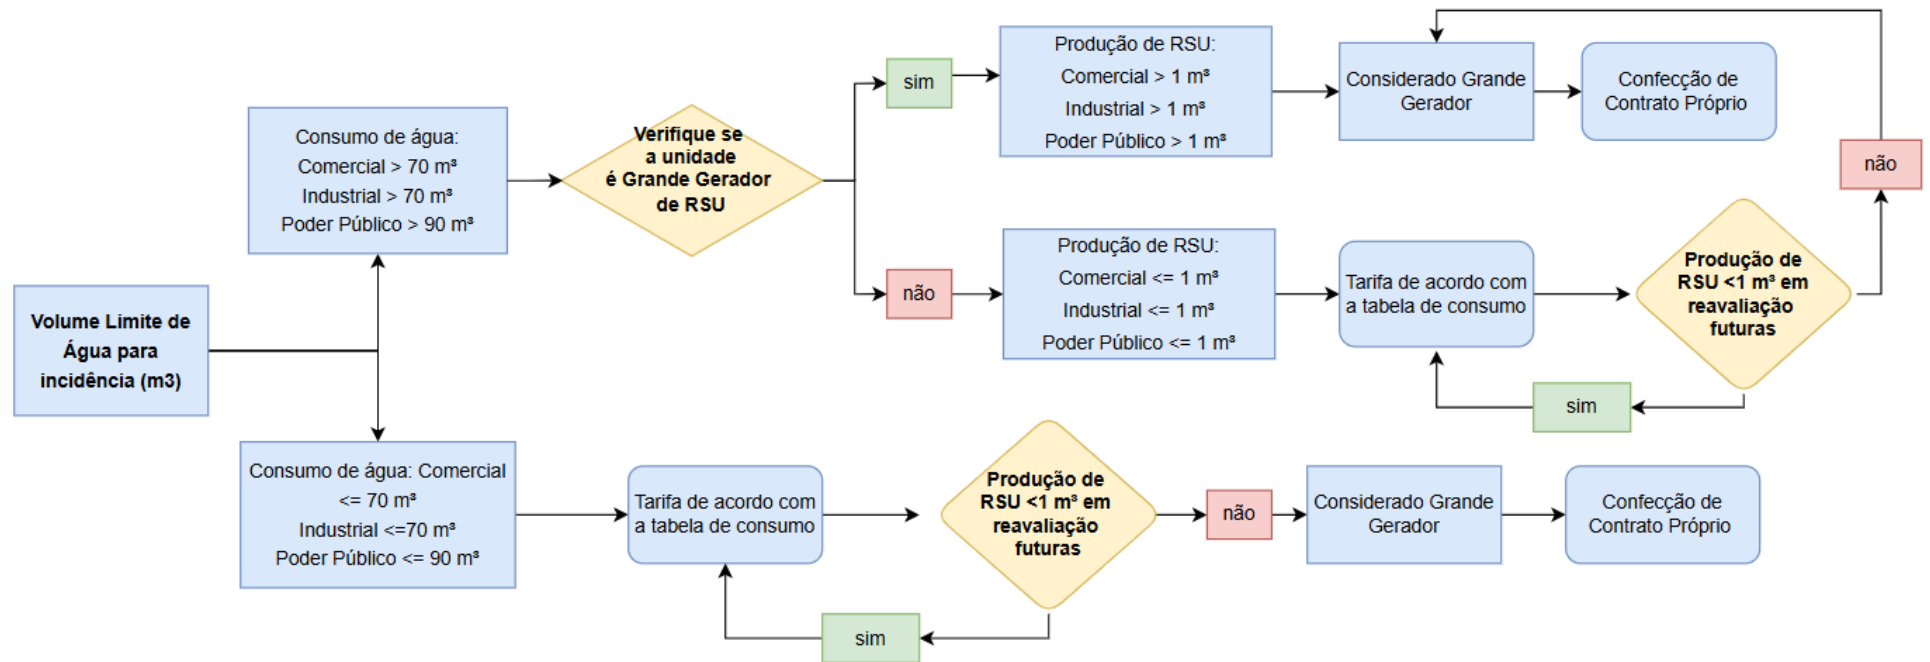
Volume Limite de Água para incidência (m3)

Consumo de água:
Comercial > 70 m³
Industrial > 70 m³
Poder Público > 90 m³

Verifique se a unidade é Grande Gerador de RSU

sim

Produção de RSU:
Comercial > 1 m³
Industrial > 1 m³
Poder Público > 1 m³

Considerado Grande Gerador

Confecção de Contrato Próprio

não

não

Produção de RSU:
Comercial <= 1 m³
Industrial <= 1 m³
Poder Público <= 1 m³

Tarifa de acordo com a tabela de consumo

Produção de RSU <1 m³ em reavaliação futuras

sim

Consumo de água: Comercial <= 70 m³
Industrial <=70 m³
Poder Público <= 90 m³

Tarifa de acordo com a tabela de consumo

Produção de RSU <1 m³ em reavaliação futuras

não

Considerado Grande Gerador

Confecção de Contrato Próprio

sim